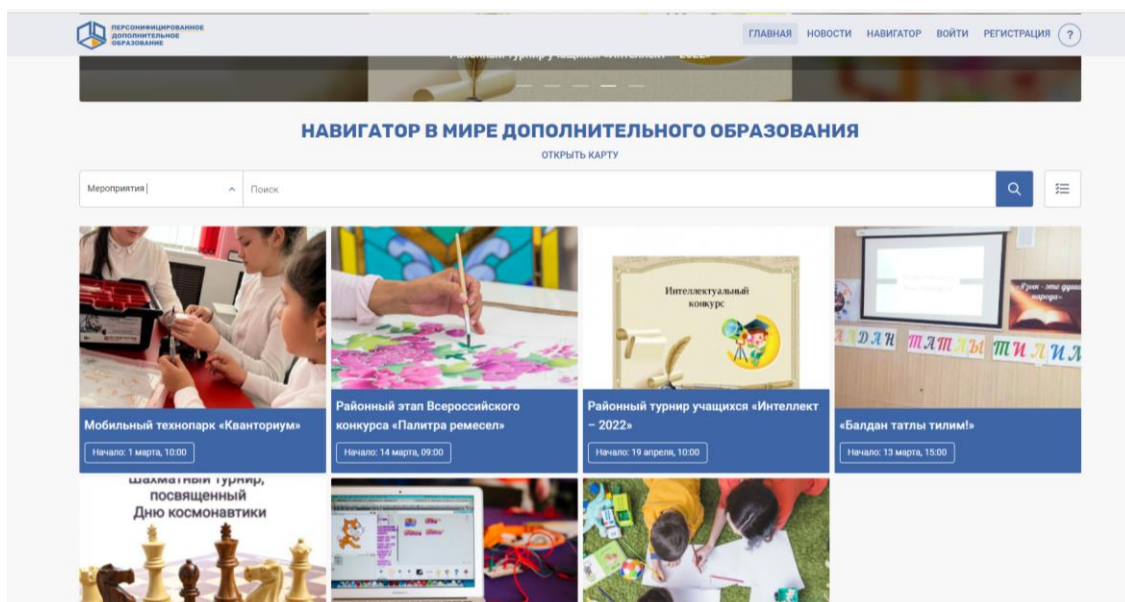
ПЕРСОНИФИЦИРОВАННОЕ ДОПОЛНИТЕЛЬНОЕ ОБРАЗОВАНИЕ

ГЛАВНАЯ НОВОСТИ НАВИГАТОР ВОЙТИ РЕГИСТРАЦИЯ ?

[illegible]

НАВИГАТОР В МИРЕ ДОПОЛНИТЕЛЬНОГО ОБРАЗОВАНИЯ

ОТКРЫТЬ КАРТУ

Мероприятия

Поиск

Интеллектуальный конкурс

Һөҙөм - это душа народа

...ДАН ТАТЛЫ ТИЛИМ

Мобильный технопарк «Кванториум»

Начало: 1 марта, 10:00

Районный этап Всероссийского конкурса «Палитра ремесел»

Начало: 14 марта, 09:00

Районный турнир учащихся «Интеллект – 2022»

Начало: 19 апреля, 10:00

«Балдан татлы тилим!»

Начало: 13 марта, 15:00

шахматный турнир, посвященный Дню космонавтики